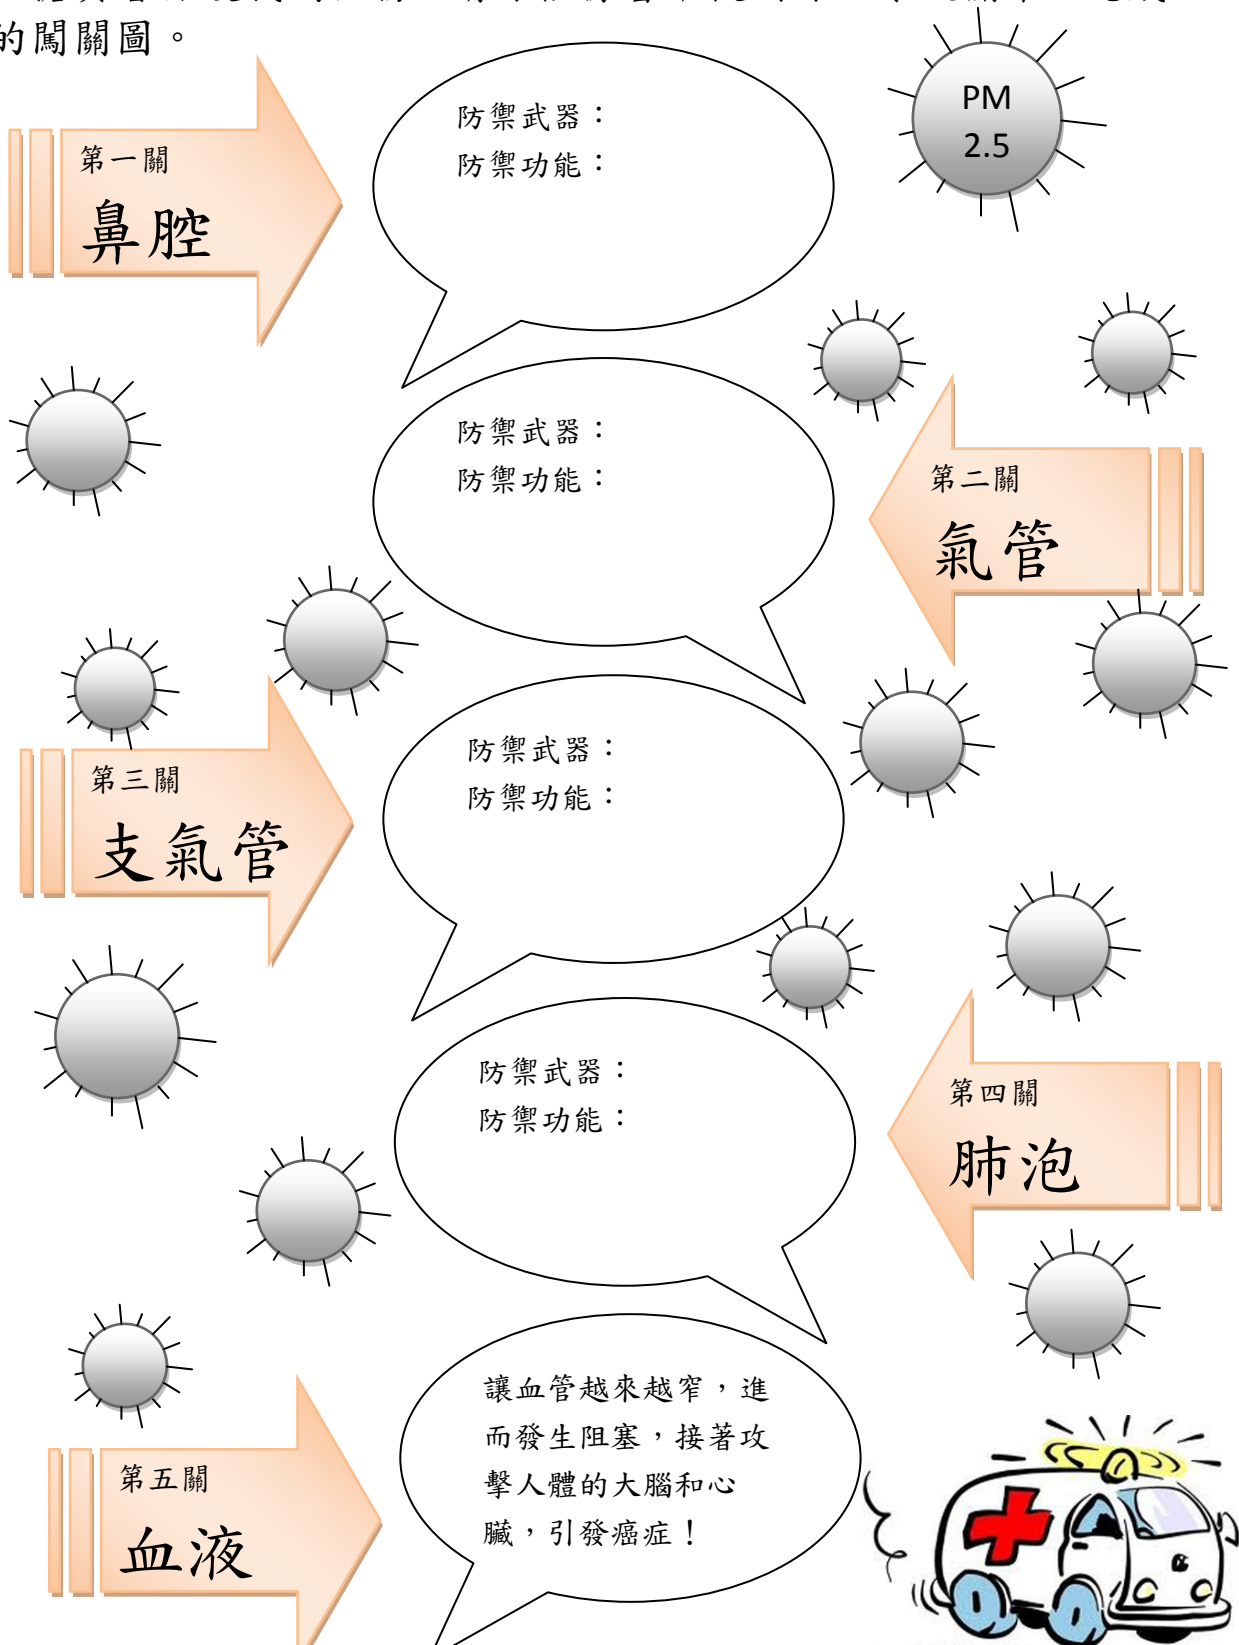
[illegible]的闖關圖。

PM 2.5

第一關
鼻腔

防禦武器：
防禦功能：

防禦武器：
防禦功能：

第二關
氣管

第三關
支氣管

防禦武器：
防禦功能：

防禦武器：
防禦功能：

第四關
肺泡

第五關
血液

讓血管越來越窄，進而發生阻塞，接著攻擊人體的大腦和心臟，引發癌症！